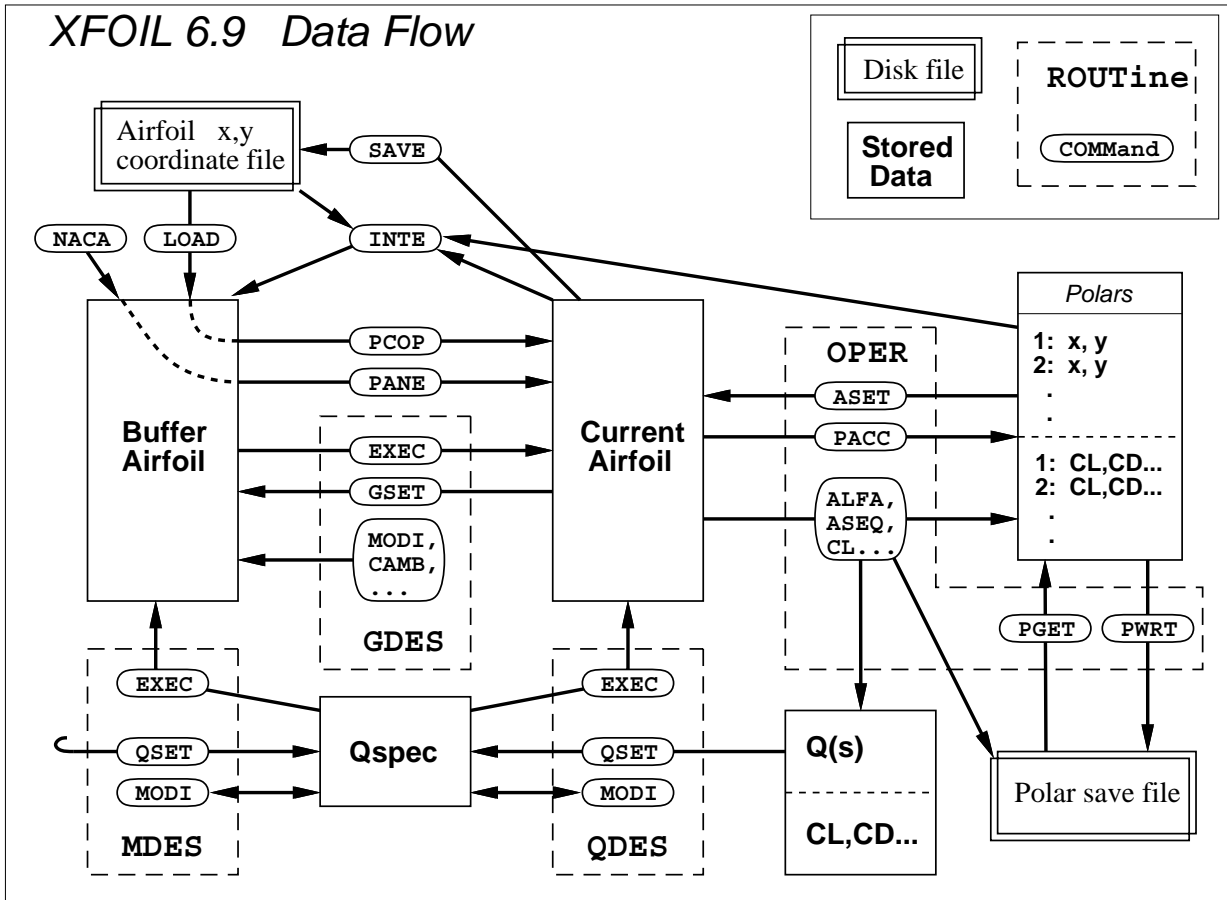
XFOIL 6.9 Data Flow

Disk file

ROUTine

Stored Data

COMMand

Airfoil x,y coordinate file

SAVE

NACA

LOAD

INTE

Polars

1: x, y
2: x, y
.
.

1: CL,CD...
2: CL,CD...
.
.

PCOP

PANE

OPER

ASET

PACC

Buffer Airfoil

EXEC

GSET

Current Airfoil

ALFA, ASEQ, CL...

MODI, CAMB, ...

GDES

PGET

PWRT

EXEC

EXEC

QSET

Qspec

QSET

Q(s)

MODI

MODI

Polar save file

CL,CD...

MDES

QDES